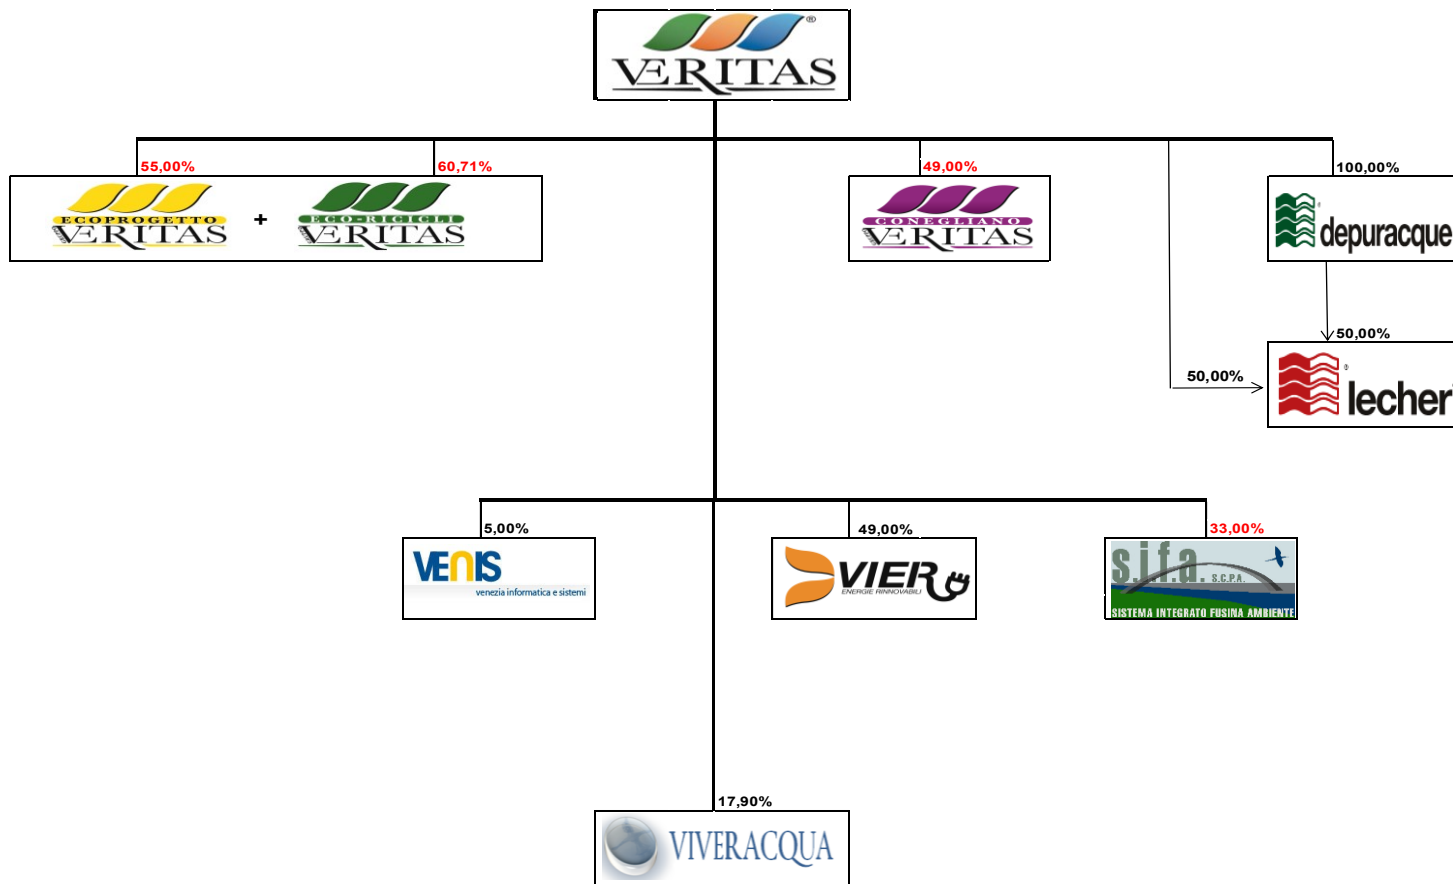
VERITAS ®

55,00%

ECOPROGETTO VERITAS

+

60,71%

ECO-RICICLI VERITAS

49,00%

CONEGLIANO VERITAS

100,00%

depuracque

50,00%

50,00%

lecher

5,00%

VENIS venezia informatica e sistemi

49,00%

VIER ENERGIE RINNOVABILI

33,00%

s.i.f.a. S.C.P.A. SISTEMA INTEGRATO FUSINA AMBIENTE

17,90%

VIVERACQUA